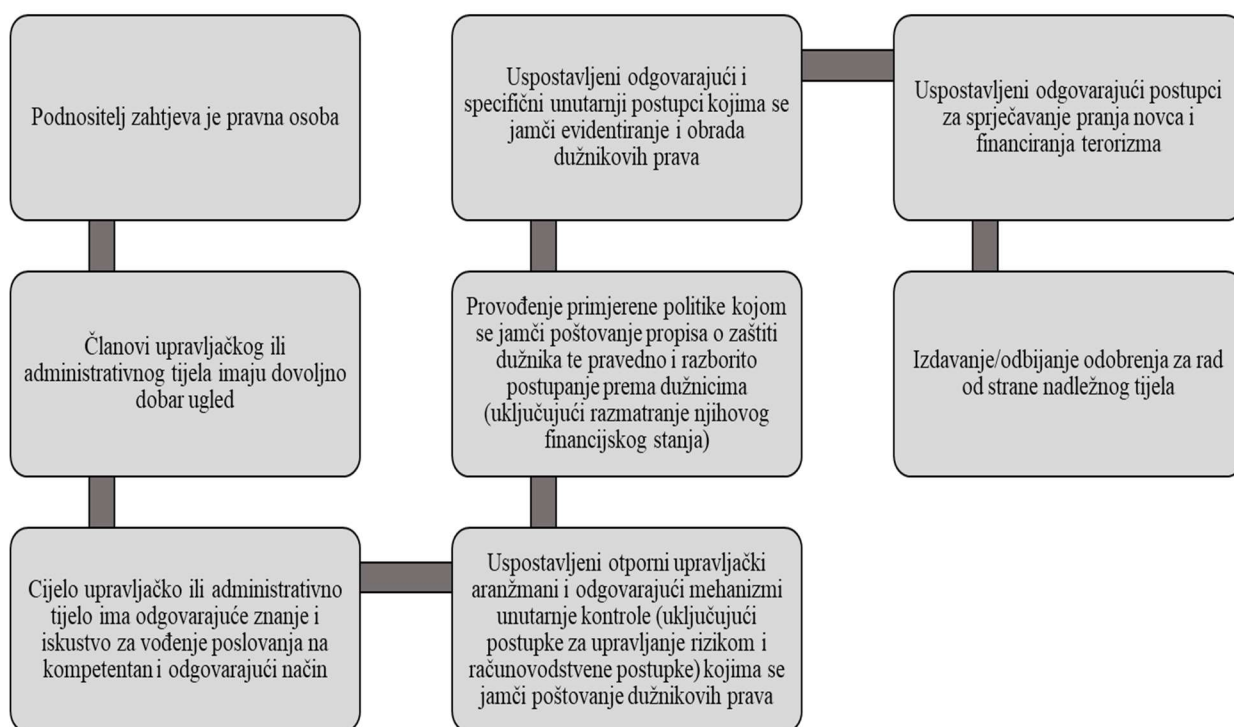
Podnositelj zahtjeva je pravna osoba

Članovi upravljačkog ili administrativnog tijela imaju dovoljno dobar ugled

Cijelo upravljačko ili administrativno tijelo ima odgovarajuće znanje i iskustvo za vođenje poslovanja na kompetentan i odgovarajući način

Uspostavljeni otporni upravljački aranžmani i odgovarajući mehanizmi unutarnje kontrole (uključujući postupke za upravljanje rizikom i računovodstvene postupke) kojima se jamči poštovanje dužnikovih prava

Provođenje primjerene politike kojom se jamči poštovanje propisa o zaštiti dužnika te pravedno i razborito postupanje prema dužnicima (uključujući razmatranje njihovog financijskog stanja)

Uspostavljeni odgovarajući i specifični unutarnji postupci kojima se jamči evidentiranje i obrada dužnikovih prava

Uspostavljeni odgovarajući postupci za sprječavanje pranja novca i financiranja terorizma

Izdavanje/odbijanje odobrenja za rad od strane nadležnog tijela